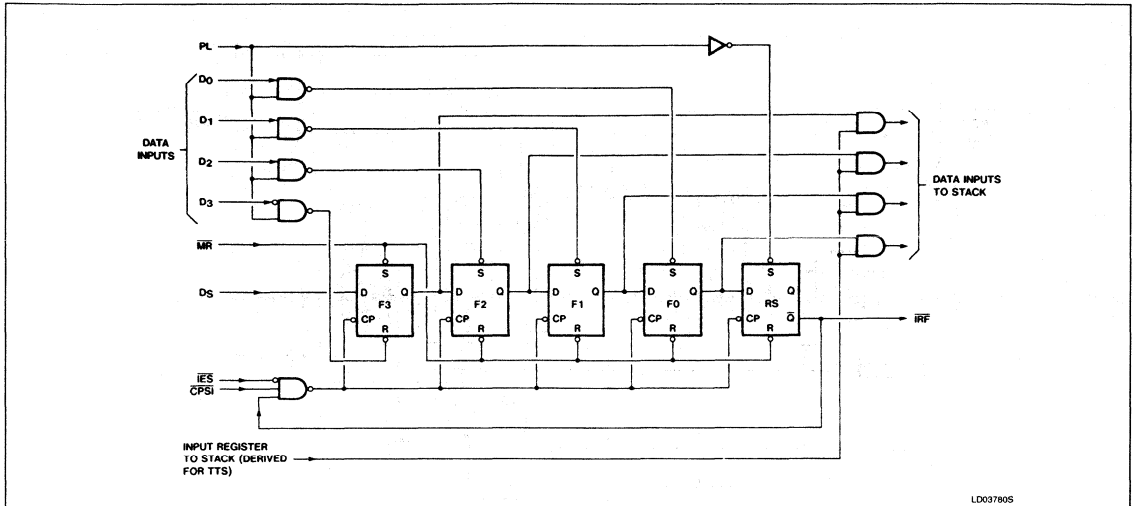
PL

D0

D1

DATA INPUTS

D2

D3

$\overline{MR}$

DS

S
D F3 Q
CP
R

S
D F2 Q
CP
R

S
D F1 Q
CP
R

S
D F0 Q
CP
R

S
D RS Q
CP $\overline{Q}$
R

DATA INPUTS TO STACK

$\overline{IRF}$

$\overline{IES}$
$\overline{CPSI}$

INPUT REGISTER TO STACK (DERIVED FOR TTS)

LD03780S